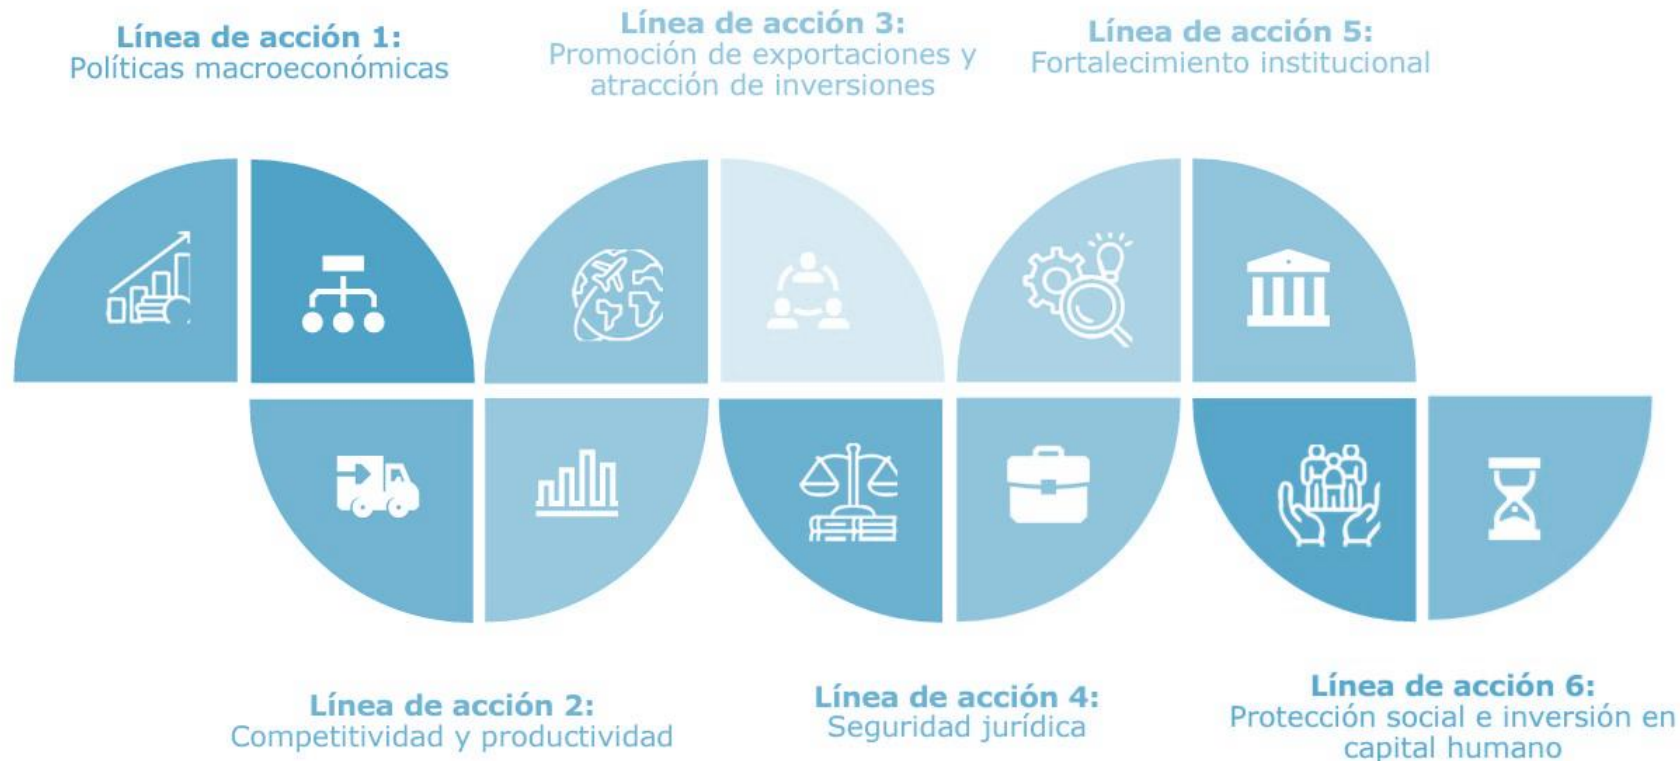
Línea de acción 1:
Políticas macroeconómicas

Línea de acción 3:
Promoción de exportaciones y atracción de inversiones

Línea de acción 5:
Fortalecimiento institucional

Línea de acción 2:
Competitividad y productividad

Línea de acción 4:
Seguridad jurídica

Línea de acción 6:
Protección social e inversión en capital humano